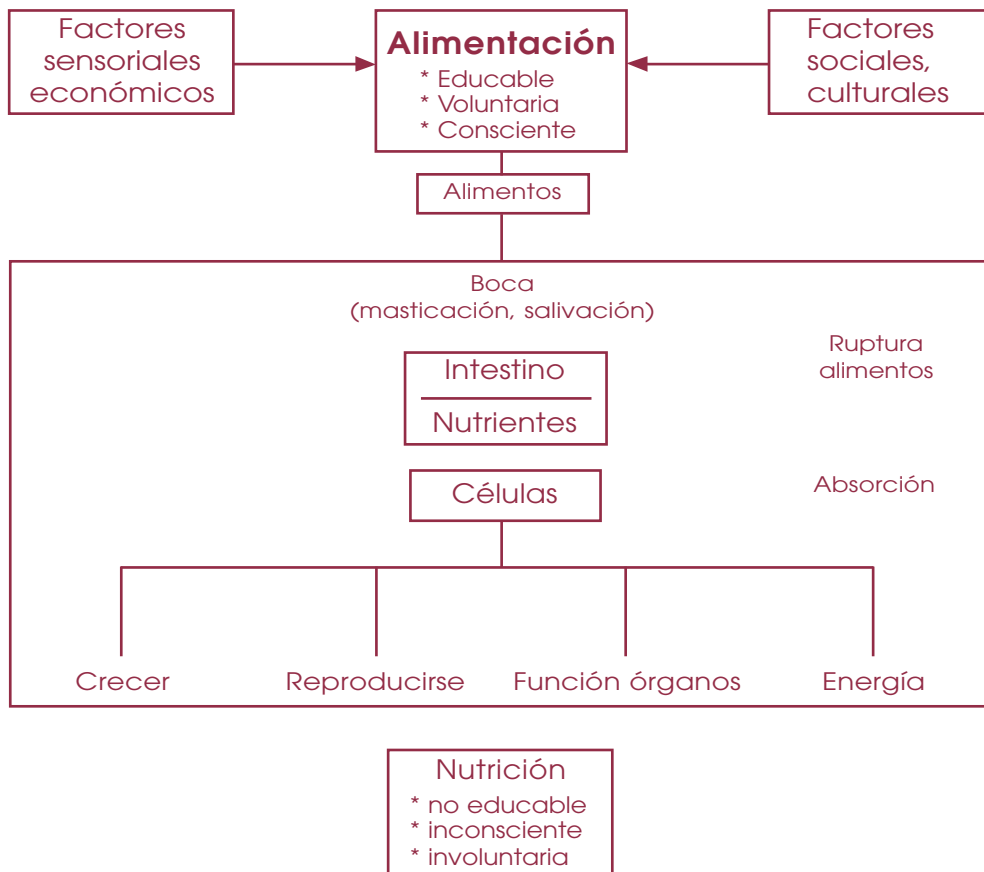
Factores sensoriales económicos

Alimentación
* Educable
* Voluntaria
* Consciente

Factores sociales, culturales

Alimentos

Boca
(masticación, salivación)

Intestino

Nutrientes

Ruptura alimentos

Células

Absorción

Crecer

Reproducirse

Función órganos

Energía

Nutrición
* no educable
* inconsciente
* involuntaria